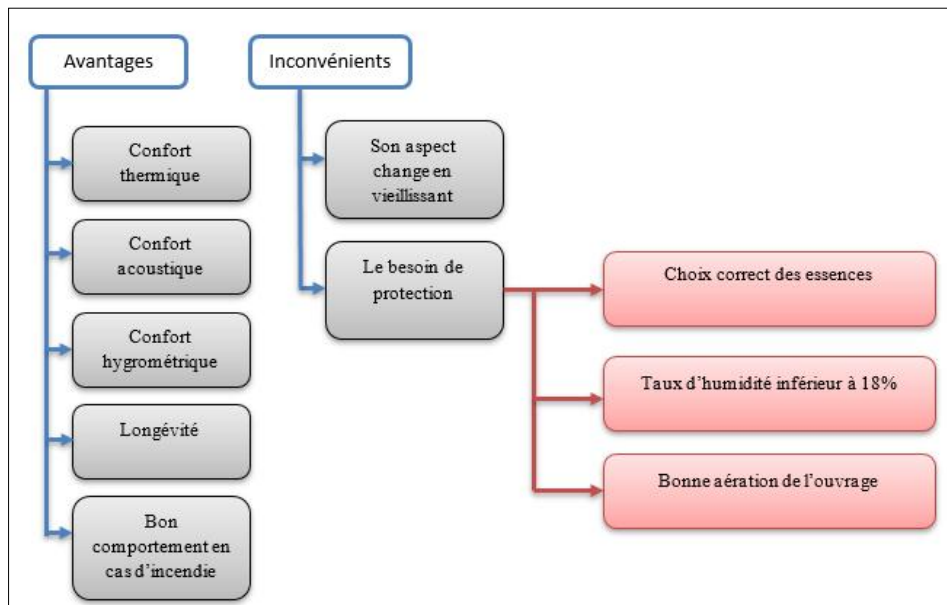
Avantages

Confort thermique

Confort acoustique

Confort hygrométrique

Longévité

Bon comportement en cas d'incendie

Inconvénients

Son aspect change en vieillissant

Le besoin de protection

Choix correct des essences

Taux d'humidité inférieur à 18%

Bonne aération de l'ouvrage